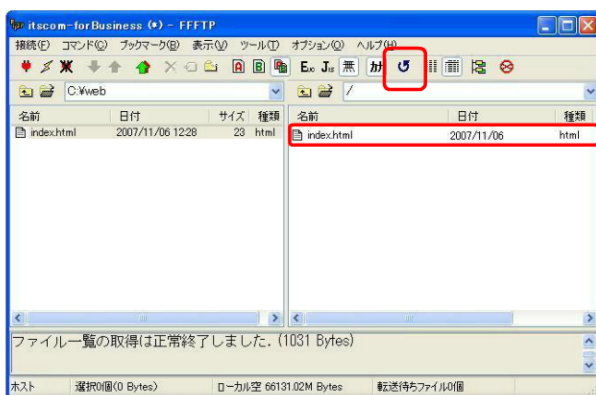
itscom-forBusiness (*) - FFFTP

接続(F) コマンド(C) ブックマーク(B) 表示(V) ツール(T) オプション(O) ヘルプ(H)

A B Ex Js 無 カJ

C:¥web

/

| 名前 | 日付 | サイズ | 種類 |
|---|---|---|---|
| index.html | 2007/11/06 12:28 | 23 | html |

| 名前 | 日付 | 種類 |
|---|---|---|
| index.html | 2007/11/06 | html |

ファイル一覧の取得は正常終了しました。(1031 Bytes)

ホスト 選択0個(0 Bytes) ローカル空 66131.02M Bytes 転送待ちファイル0個